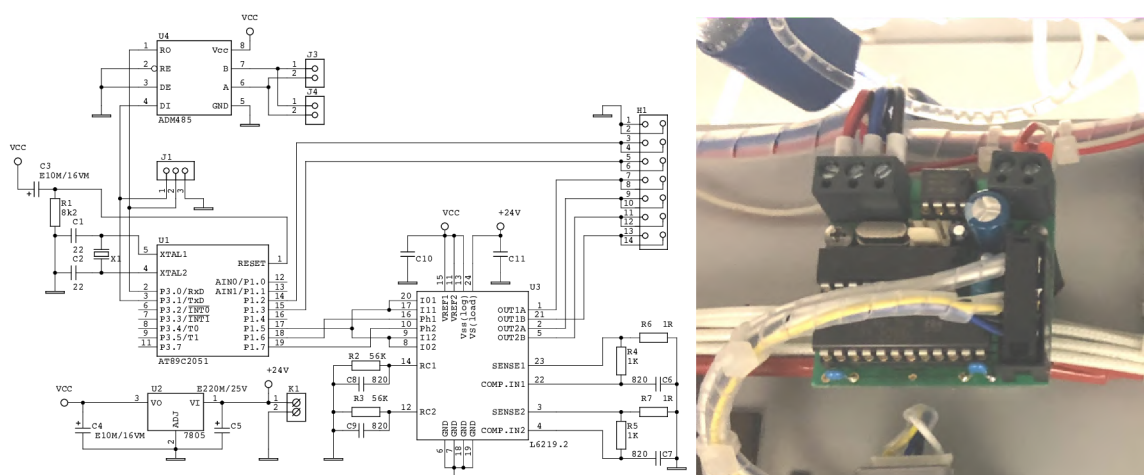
VCC
U4
1 RO Vcc 8
2 RE B 7
3 DE A 6
4 DI GND 5
ADM485
J3
1
2
J4
1
2
H1
1
2
3
4
5
6
7
8
9
10
11
12
13
14
VCC
C3
E10M/16VM
R1
8k2
C1
22
C2
22
X1
J1
1 2 3
U1
5 XTAL1
4 XTAL2
RESET 1
AIN0/P1.0 12
AIN1/P1.1 13
P1.2 14
P1.3 15
P1.4 16
P1.5 17
P1.6 18
P1.7 19
2 P3.0/RxD
3 P3.1/TxD
6 P3.2/$\overline{INT0}$
7 P3.3/$\overline{INT1}$
8 P3.4/T0
9 P3.5/T1
11 P3.7
AT89C2051
VCC
C10
+24V
C11
15 VREF1
13 VREF2
11 Vss(log)
24 VS(load)
U3
20 IO1
17 I11
16 Ph1
10 Ph2
9 I12
8 IO2
OUT1A 1
OUT1B 21
OUT2A 2
OUT2B 5
R2 56K
14 RC1
C8 820
R3 56K
12 RC2
C9 820
SENSE1 23
COMP.IN1 22
SENSE2 3
COMP.IN2 4
GND GND GND GND
6 7 18 19
L6219.2
R6 1R
R4 1K
820 C6
R7 1R
R5 1K
820 C7
VCC
U2
3 VO VI 1
ADJ
2
7805
E220M/25V
C4
E10M/16VM
C5
+24V
K1
1
2